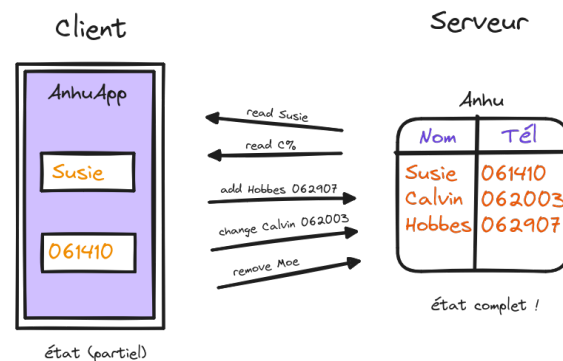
Client

Serveur

AnhuApp

Susie

061410

état (partiel)

read Susie

read C%

add Hobbes 062907

change Calvin 062003

remove Moe

Anhu

| Nom | Tél |
|---|---|
| Susie | 061410 |
| Calvin | 062003 |
| Hobbes | 062907 |

état complet !